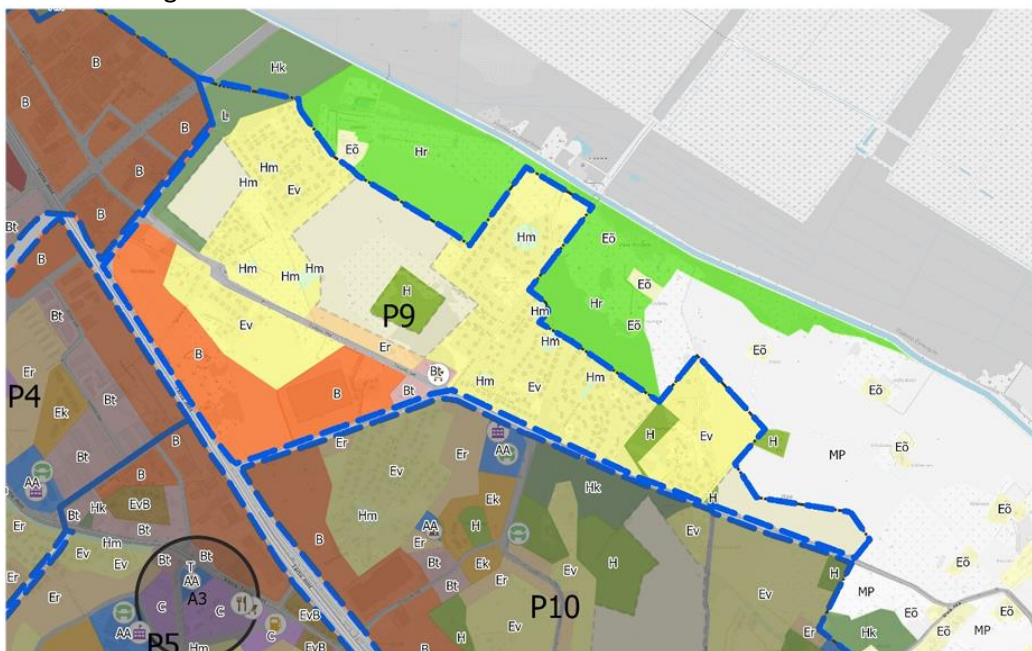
B
Hk
B
L
B
Eő
Hr
Hm
Hm
Ev
B
Bt
Hm
Eő
B
Hm
Hm
Hm
Eő
Hr
H
P9
Eő
Bt
Hm
Ev
Eő
Er
Hm
Eő
Hm
B
Hm
Bt
P4
Er
Ev
Eő
B
Bt
Bt
Ek
Bt
H
Ev
H
MP
Eő
B
Er
Er
AA
Bt
H
Er
Bt
Ek
Hk
AA
Hk
EvB
Hm
Ek
Ev
Bt
Hm
AA
H
Eő
Er
Ev
Ev
Bt
Er
Bt
Ek
Ev
H
Er
AA
T
C
A3
C
B
Er
Ev
P10
Ev
MP
Eő
Eő
Er
AA
EvB
Er
H
Ev
Er
Hk
Eő
MP
P5
Hm
C
EvB